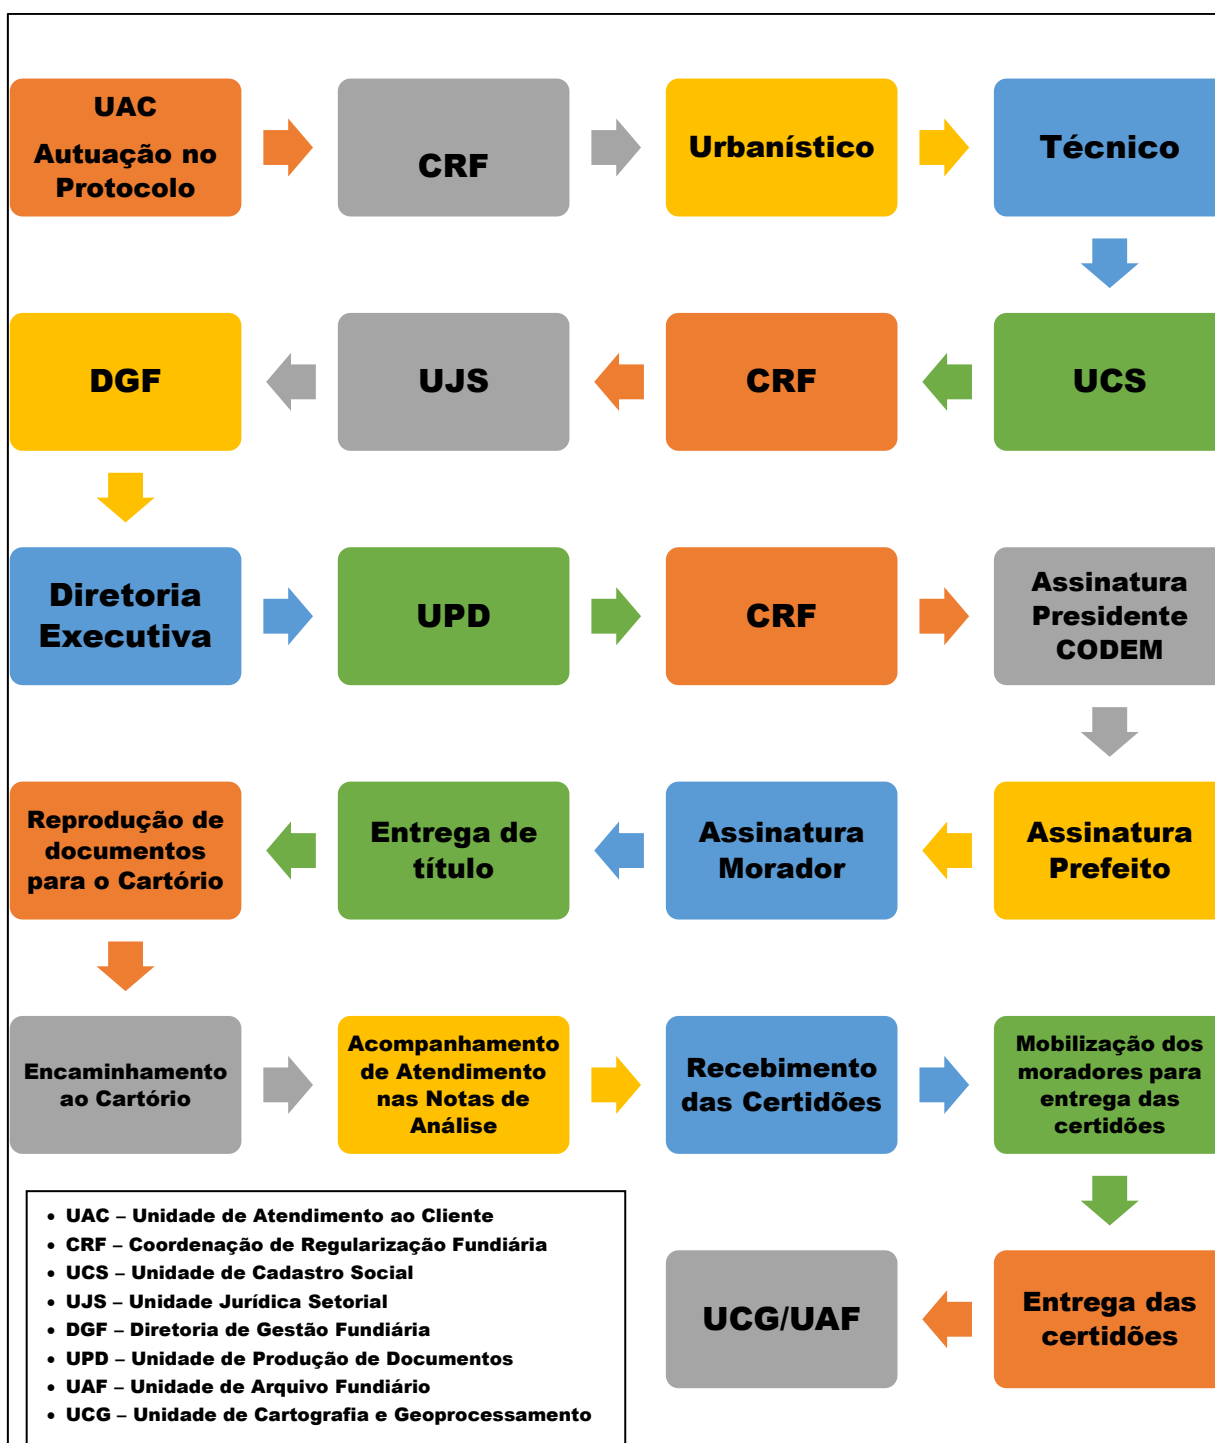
UAC
Autuação no Protocolo

CRF

Urbanístico

Técnico

DGF

UJS

CRF

UCS

Diretoria Executiva

UPD

CRF

Assinatura Presidente CODEM

Reprodução de documentos para o Cartório

Entrega de título

Assinatura Morador

Assinatura Prefeito

Encaminhamento ao Cartório

Acompanhamento de Atendimento nas Notas de Análise

Recebimento das Certidões

Mobilização dos moradores para entrega das certidões

- UAC – Unidade de Atendimento ao Cliente
- CRF – Coordenação de Regularização Fundiária
- UCS – Unidade de Cadastro Social
- UJS – Unidade Jurídica Setorial
- DGF – Diretoria de Gestão Fundiária
- UPD – Unidade de Produção de Documentos
- UAF – Unidade de Arquivo Fundiário
- UCG – Unidade de Cartografia e Geoprocessamento

UCG/UAF

Entrega das certidões